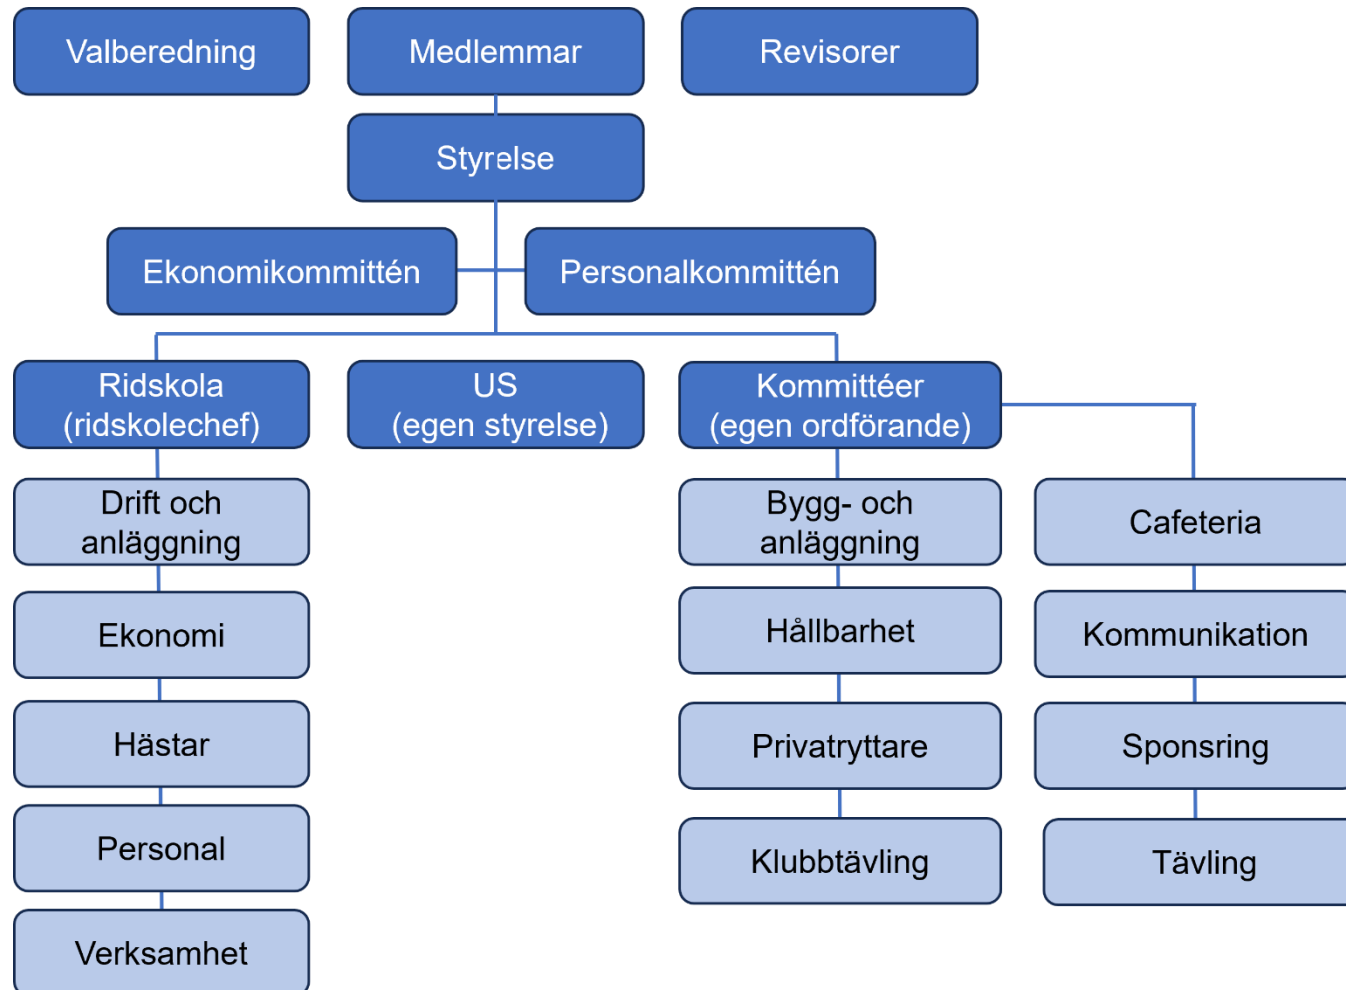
Valberedning

Medlemmar

Revisorer

Styrelse

Ekonomikommittén

Personalkommittén

Ridskola
(ridskolechef)

US
(egen styrelse)

Kommittéer
(egen ordförande)

Drift och anläggning

Ekonomi

Hästar

Personal

Verksamhet

Bygg- och anläggning

Hållbarhet

Privatryttare

Klubbtävling

Cafeteria

Kommunikation

Sponsring

Tävling